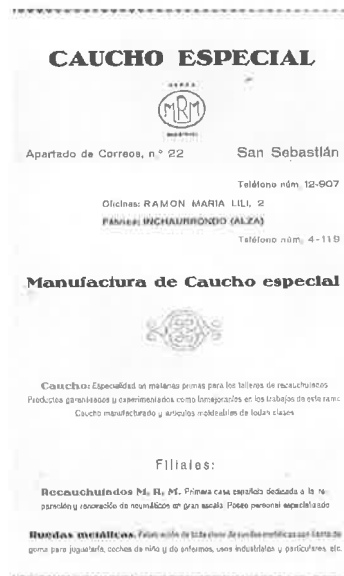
CAUCHO ESPECIAL

MRM

Apartado de Correos, n.º 22 San Sebastián

Teléfono núm. 12-907

Oficinas: RAMON MARIA LILI, 2

Fábrica: INCHAURRONDO (ALZA)

Teléfono núm. 4-119

Manufactura de Caucho especial

Caucho: Especialidad en materias primas para los talleres de recauchutados. Productos garantizados y experimentados como inmejorables en los trabajos de este ramo. Caucho manufacturado y artículos moldeables de todas clases.

Filiales:

Recauchutados M. R. M. Primera casa española dedicada a la reparación y renovación de neumáticos en gran escala. Posee personal especializado.

Ruedas metálicas. Fabricación de toda clase de ruedas metálicas con banda de goma para juguetería, coches de niño y de enfermos, usos industriales y particulares, etc.